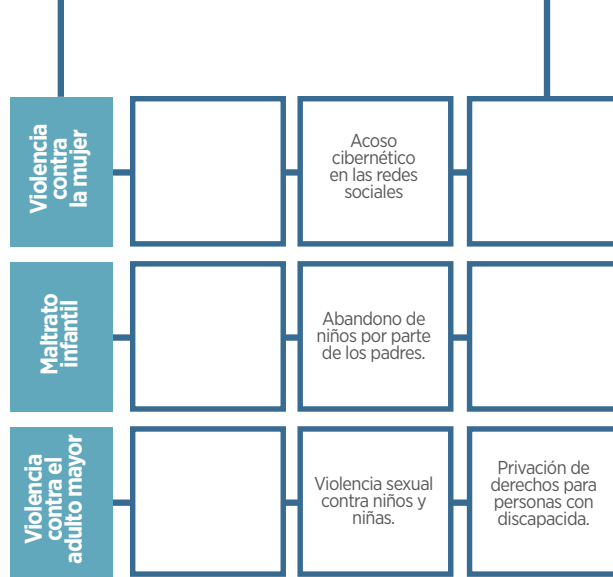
Violencia contra la mujer

Acoso cibernético en las redes sociales

Maltrato infantil

Abandono de niños por parte de los padres.

Violencia contra el adulto mayor

Violencia sexual contra niños y niñas.

Privación de derechos para personas con discapacida.